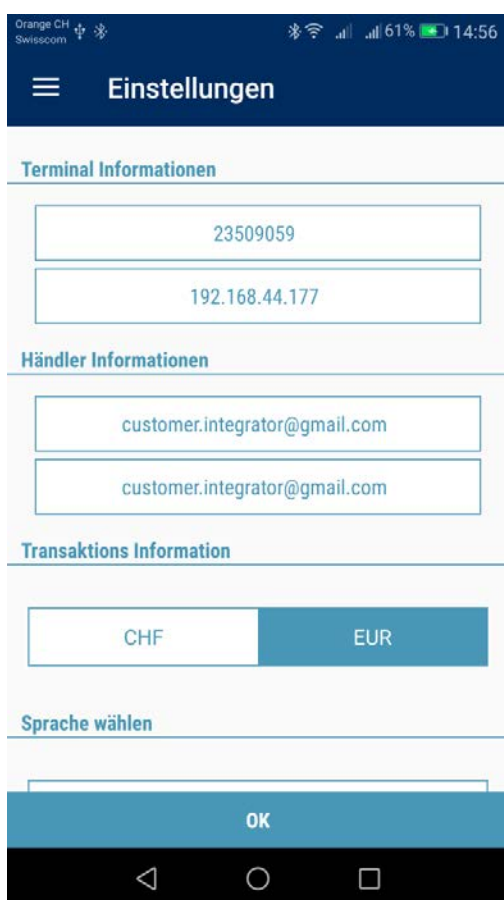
Orange CH
Swisscom

61% 14:56

Einstellungen

Terminal Informationen

23509059

192.168.44.177

Händler Informationen

customer.integrator@gmail.com

customer.integrator@gmail.com

Transaktions Information

CHF

EUR

Sprache wählen

OK